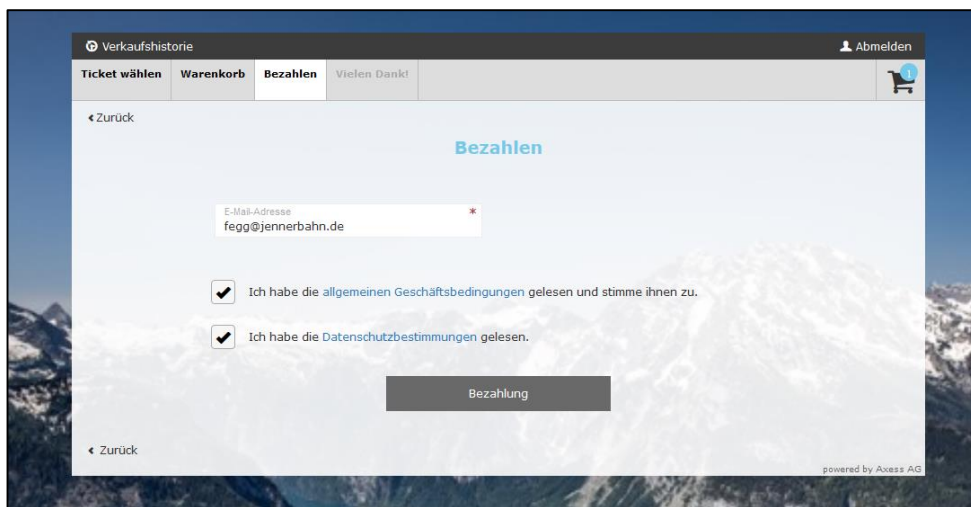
Verkaufshistorie

Abmelden

Ticket wählen | Warenkorb | Bezahlen | Vielen Dank!

1

‹ Zurück

Bezahlen

E-Mail-Adresse *
fegg@jennerbahn.de

Ich habe die allgemeinen Geschäftsbedingungen gelesen und stimme ihnen zu.

Ich habe die Datenschutzbestimmungen gelesen.

Bezahlung

‹ Zurück

powered by Axess AG